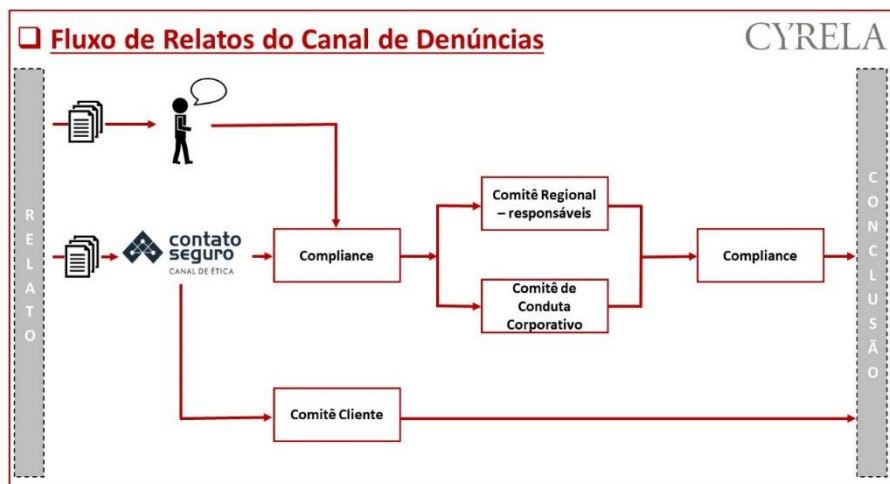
❑ Fluxo de Relatos do Canal de Denúncias

CYRELA

R E L A T O

contato seguro
CANAL DE ÉTICA

Compliance

Comitê Regional – responsáveis

Comitê de Conduta Corporativo

Compliance

Comitê Cliente

C O N C L U S Ã O